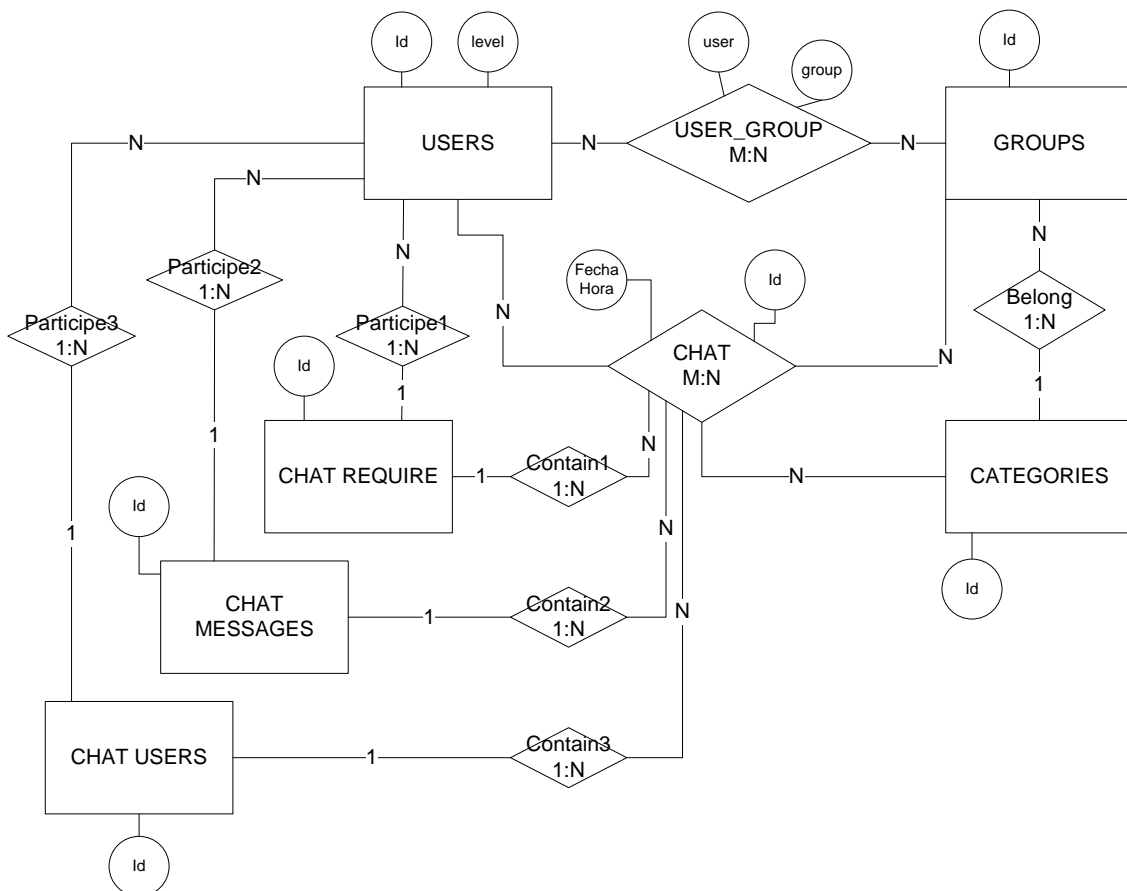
Id
level
user
group
Id
N
USERS
N
USER_GROUP
M:N
N
GROUPS
N
N
N
Participe2
1:N
Fecha Hora
Id
Belong
1:N
Participe3
1:N
N
Participe1
1:N
CHAT
M:N
N
Id
1
1
1
N
CHAT REQUIRE
1
Contain1
1:N
N
CATEGORIES
Id
N
1
CHAT MESSAGES
1
Contain2
1:N
N
Id
CHAT USERS
1
Contain3
1:N
Id